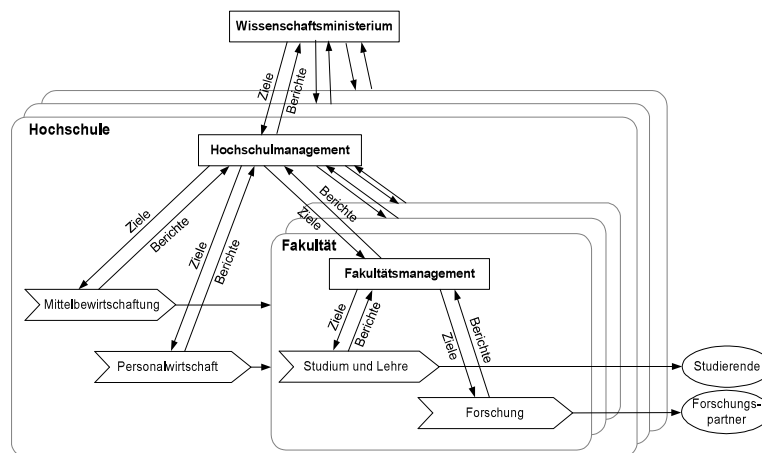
Wissenschaftsministerium

Ziele
Berichte

Hochschule

Hochschulmanagement

Ziele
Berichte
Ziele
Berichte
Ziele
Berichte

Fakultät

Fakultätsmanagement

Mittelbewirtschaftung

Ziele
Berichte
Ziele
Berichte

Personalwirtschaft

Studium und Lehre

Studierende

Forschung

Forschungspartner